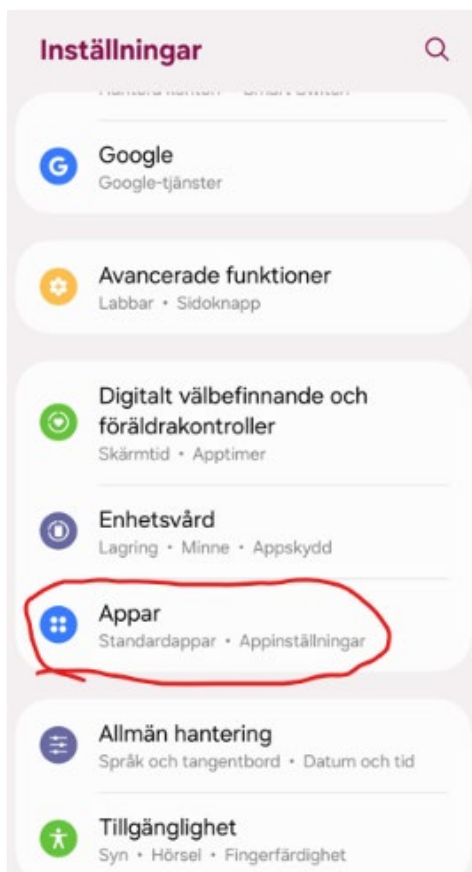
Inställningar

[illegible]

Google
Google-tjänster

Avancerade funktioner
Labbar • Sidoknapp

Digitalt välbefinnande och föräldrakontroller
Skärmtid • Apptimer

Enhetsvård
Lagring • Minne • Appskydd

Appar
Standardappar • Appinställningar

Allmän hantering
Språk och tangentbord • Datum och tid

Tillgänglighet
Syn • Hörsel • Fingerfärdighet